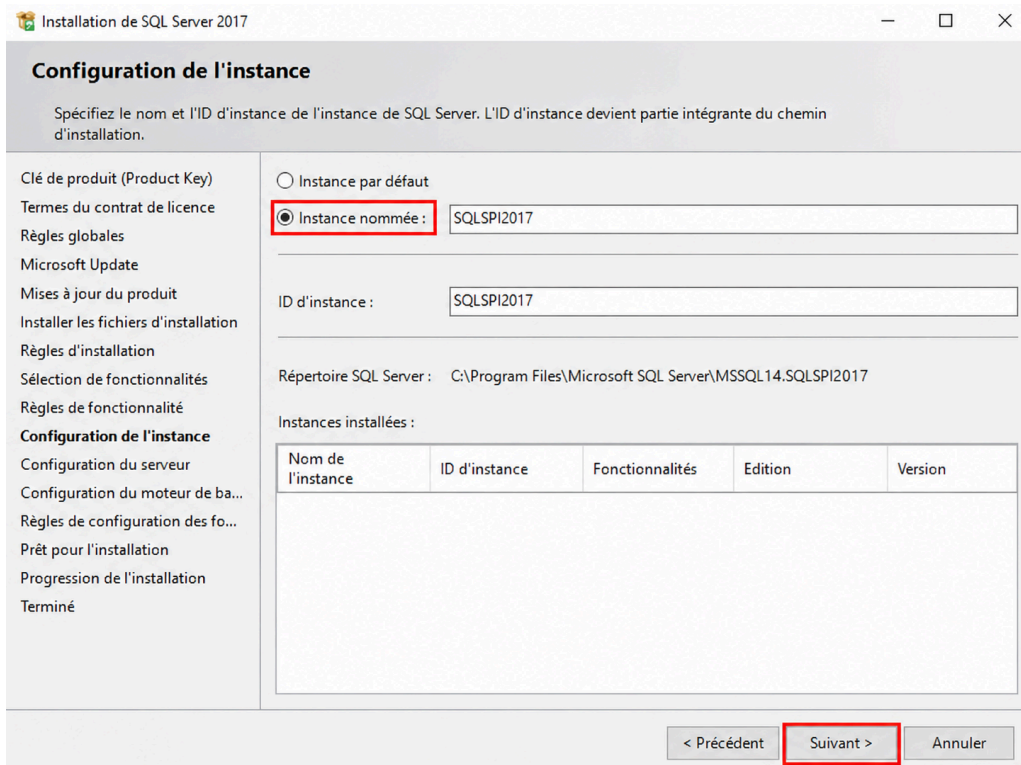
Installation de SQL Server 2017

Configuration de l'instance

Spécifiez le nom et l'ID d'instance de l'instance de SQL Server. L'ID d'instance devient partie intégrante du chemin d'installation.

Clé de produit (Product Key)
Termes du contrat de licence
Règles globales
Microsoft Update
Mises à jour du produit
Installer les fichiers d'installation
Règles d'installation
Sélection de fonctionnalités
Règles de fonctionnalité
Configuration de l'instance
Configuration du serveur
Configuration du moteur de ba...
Règles de configuration des fo...
Prêt pour l'installation
Progression de l'installation
Terminé

Instance par défaut
Instance nommée : SQLSPI2017

ID d'instance : SQLSPI2017

Répertoire SQL Server : C:\Program Files\Microsoft SQL Server\MSSQL14.SQLSPI2017

Instances installées :

| Nom de l'instance | ID d'instance | Fonctionnalités | Edition | Version |
|---|---|---|---|---|

< Précédent
Suivant >
Annuler